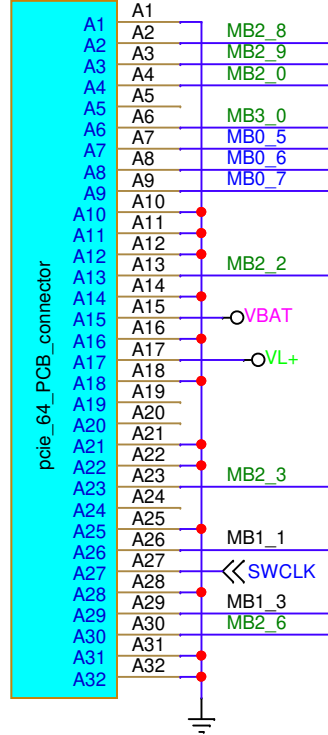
pcie_64_PCB_connector

A1 A1
A2 A2 MB2_8
A3 A3 MB2_9
A4 A4 MB2_0
A5 A5
A6 A6 MB3_0
A7 A7 MB0_5
A8 A8 MB0_6
A9 A9 MB0_7
A10 A10
A11 A11
A12 A12
A13 A13 MB2_2
A14 A14
A15 A15 VBAT
A16 A16
A17 A17 VL+
A18 A18
A19 A19
A20 A20
A21 A21
A22 A22
A23 A23 MB2_3
A24 A24
A25 A25
A26 A26 MB1_1
A27 A27 SWCLK
A28 A28
A29 A29 MB1_3
A30 A30 MB2_6
A31 A31
A32 A32